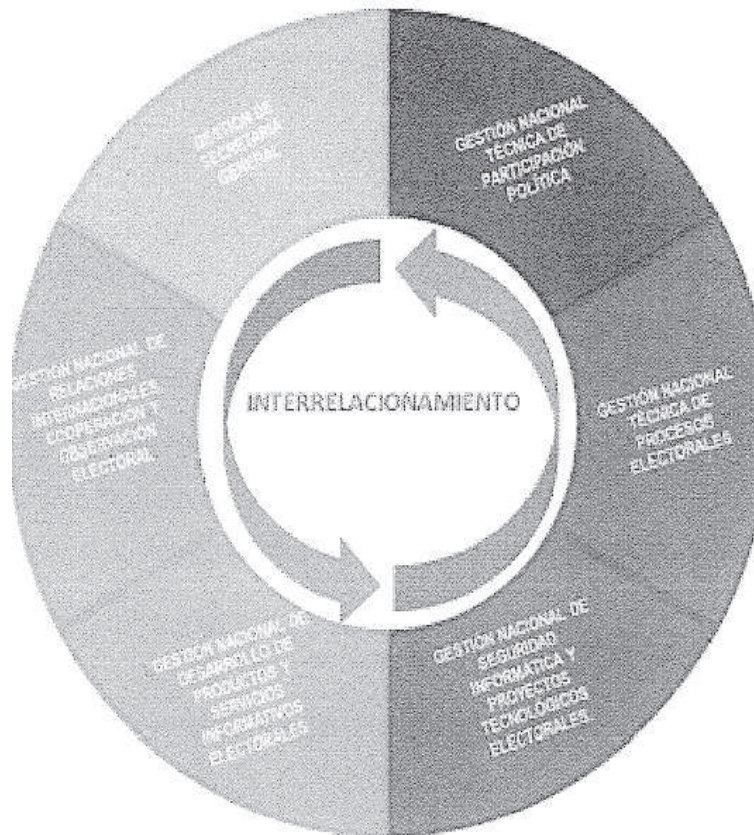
GESTIÓN DE SECRETARÍA GENERAL

GESTIÓN NACIONAL TÉCNICA DE PARTICIPACIÓN POLÍTICA

GESTIÓN NACIONAL DE RELACIONES INTERNACIONALES, COOPERACIÓN Y OBSERVACIÓN ELECTORAL

INTERRELACIONAMIENTO

GESTIÓN NACIONAL TÉCNICA DE PROCESOS ELECTORALES

GESTIÓN NACIONAL DE DESARROLLO DE PRODUCTOS Y SERVICIOS INFORMÁTICOS ELECTORALES

GESTIÓN NACIONAL DE SEGURIDAD INFORMÁTICA Y PROYECTOS TECNOLÓGICOS ELECTORALES